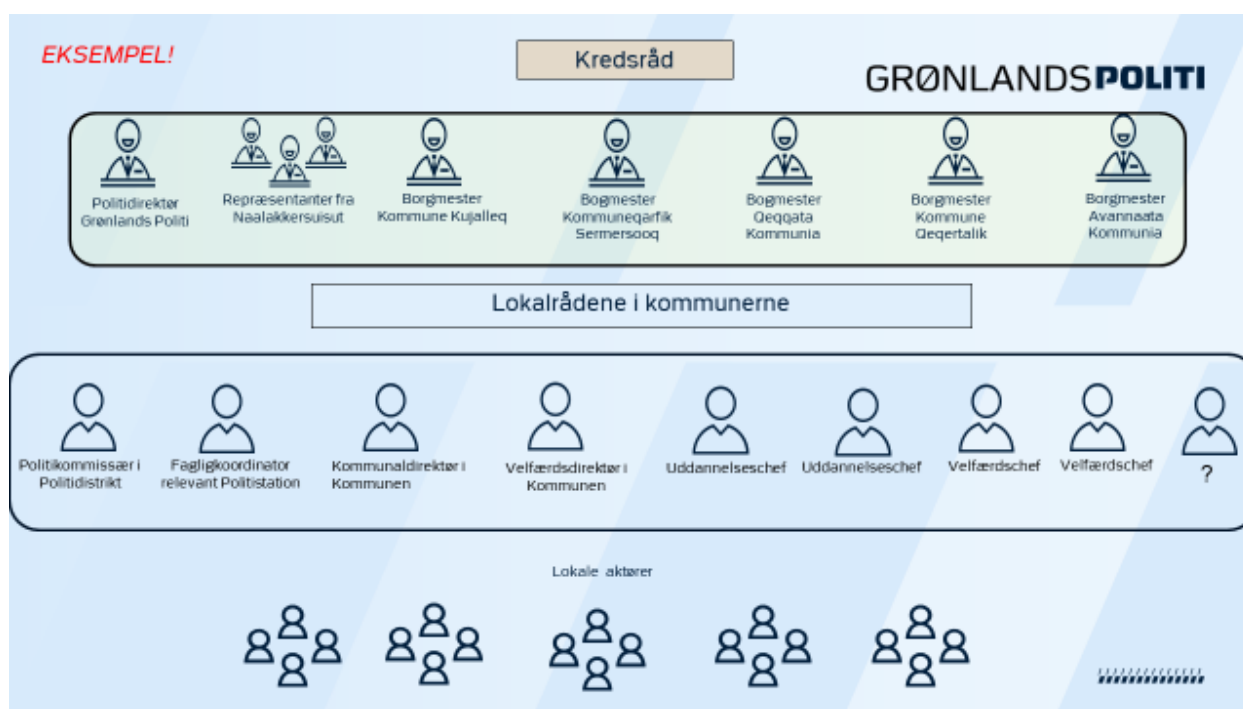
EKSEMPEL!

Kredsråd

GRØNLANDSPOLITI

Politidirektør Grønlands Politi

Repræsentanter fra Naalakkersuisut

Borgmester Kommune Kujalleq

Borgmester Kommuneqarfik Sermersooq

Borgmester Qeqqata Kommunia

Borgmester Kommune Qeqertalik

Borgmester Avannaata Kommunia

Lokalrådene i kommunerne

Politikommissær i Politidistrikt

Fagligkoordinator relevant Politistation

Kommunaldirektør i Kommunen

Velfærdsdirektør i Kommunen

Uddannelseschef

Uddannelseschef

Velfærdschef

Velfærdschef

?

Lokale aktører